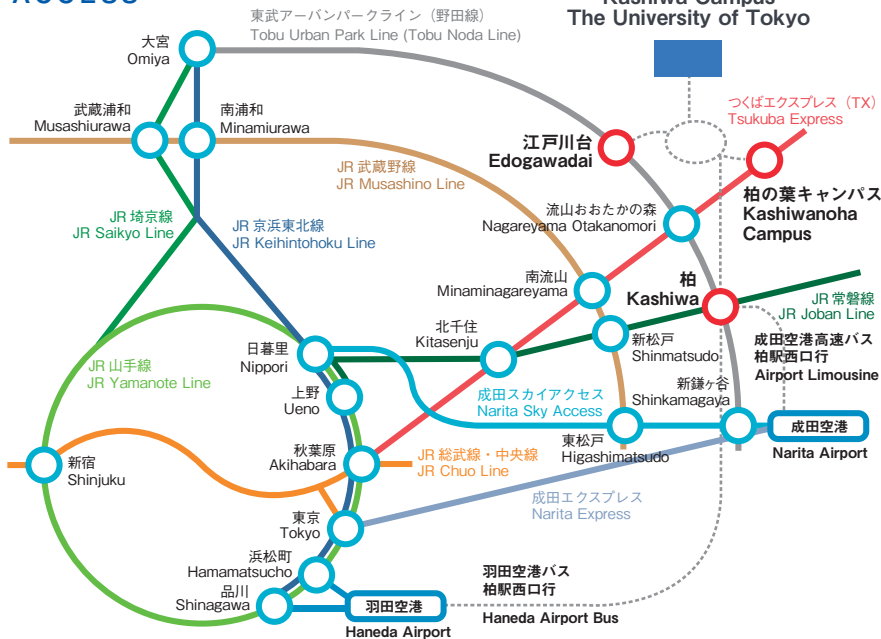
Kashiwa Campus
The University of Tokyo

東武アーバンパークライン（野田線）
Tobu Urban Park Line (Tobu Noda Line)

大宮
Omiya

武蔵浦和
Musashiurawa

南浦和
Minamiurawa

つくばエクスプレス（TX）
Tsukuba Express

江戸川台
Edogawadai

柏の葉キャンパス
Kashiwanoha Campus

JR 武蔵野線
JR Musashino Line

JR 埼京線
JR Saikyo Line

JR 京浜東北線
JR Keihintohoku Line

流山おおたかの森
Nagareyama Otakanomori

南流山
Minaminagareyama

柏
Kashiwa

JR 常磐線
JR Joban Line

北千住
Kitasenju

新松戸
Shinmatsudo

成田空港高速バス
柏駅西口行
Airport Limousine

JR 山手線
JR Yamanote Line

日暮里
Nippori

上野
Ueno

成田スカイアクセス
Narita Sky Access

新鎌ヶ谷
Shinkamagaya

東松戸
Higashimatsudo

成田空港
Narita Airport

新宿
Shinjuku

秋葉原
Akihabara

JR 総武線・中央線
JR Chuo Line

成田エクスプレス
Narita Express

東京
Tokyo

浜松町
Hamamatsucho

品川
Shinagawa

羽田空港
Haneda Airport

羽田空港バス
柏駅西口行
Haneda Airport Bus